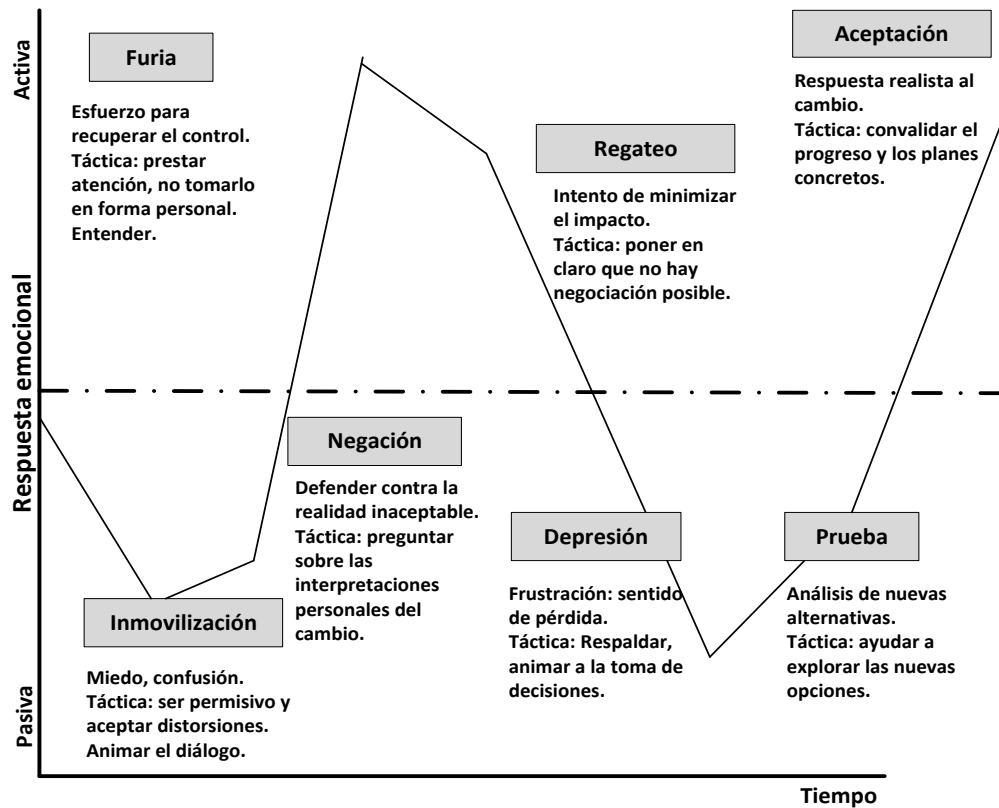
Activa

Respuesta emocional

Pasiva

Furia

Esfuerzo para recuperar el control.
Táctica: prestar atención, no tomarlo en forma personal. Entender.

Regateo

Intento de minimizar el impacto.
Táctica: poner en claro que no hay negociación posible.

Aceptación

Respuesta realista al cambio.
Táctica: convalidar el progreso y los planes concretos.

Negación

Defender contra la realidad inaceptable.
Táctica: preguntar sobre las interpretaciones personales del cambio.

Inmovilización

Miedo, confusión.
Táctica: ser permisivo y aceptar distorsiones.
Animar el diálogo.

Depresión

Frustración: sentido de pérdida.
Táctica: Respaldar, animar a la toma de decisiones.

Prueba

Análisis de nuevas alternativas.
Táctica: ayudar a explorar las nuevas opciones.

Tiempo